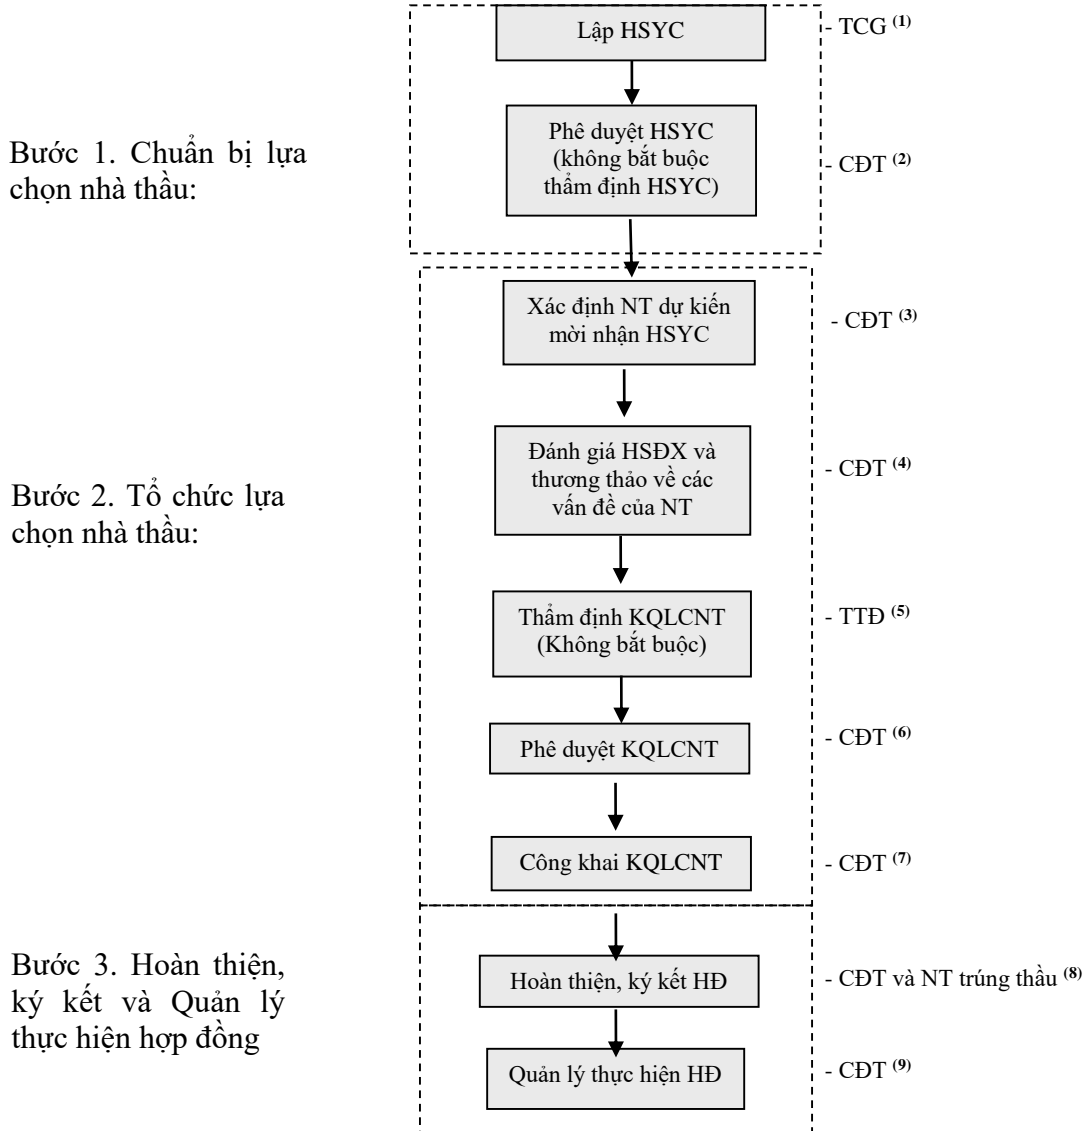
Bước 1. Chuẩn bị lựa chọn nhà thầu:

Lập HSYC

- TCG $^{(1)}$

Phê duyệt HSYC (không bắt buộc thẩm định HSYC)

- CĐT $^{(2)}$

Bước 2. Tổ chức lựa chọn nhà thầu:

Xác định NT dự kiến mời nhận HSYC

- CĐT $^{(3)}$

Đánh giá HSĐX và thương thảo về các vấn đề của NT

- CĐT $^{(4)}$

Thẩm định KQLCNT (Không bắt buộc)

- TTĐ $^{(5)}$

Phê duyệt KQLCNT

- CĐT $^{(6)}$

Công khai KQLCNT

- CĐT $^{(7)}$

Bước 3. Hoàn thiện, ký kết và Quản lý thực hiện hợp đồng

Hoàn thiện, ký kết HĐ

- CĐT và NT trúng thầu $^{(8)}$

Quản lý thực hiện HĐ

- CĐT $^{(9)}$